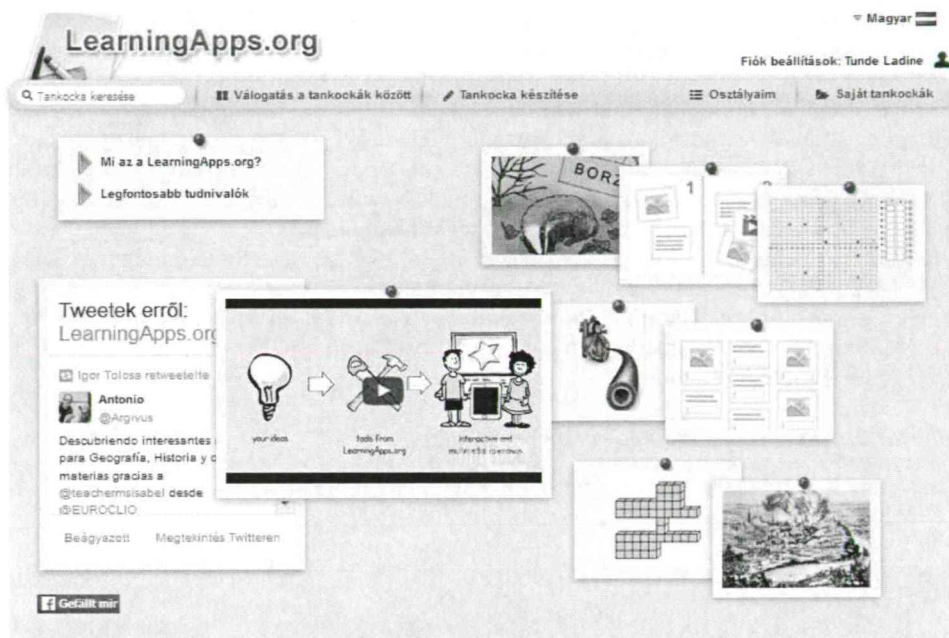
Magyar

LearningApps.org

Fiók beállítások: Tunde Ladine

Tankocka keresése | Válogatás a tankockák között | Tankocka készítése | Osztályaim | Saját tankockák

Mi az a LearningApps.org?

Legfontosabb tudnivalók

BORZ

1

2

Tweetek erről: LearningApps.org

Igor Tolosa retweetelte

Antonio
@Argivus

Descubriendo interesantes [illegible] para Geografía, Historia y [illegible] materias gracias a @teachermsisabel desde @EUROCLIO

Beágyazott Megtekintés Twitteren

your ideas

tools from LearningApps.org

interactive and multimedia exercises

Gefällt mir